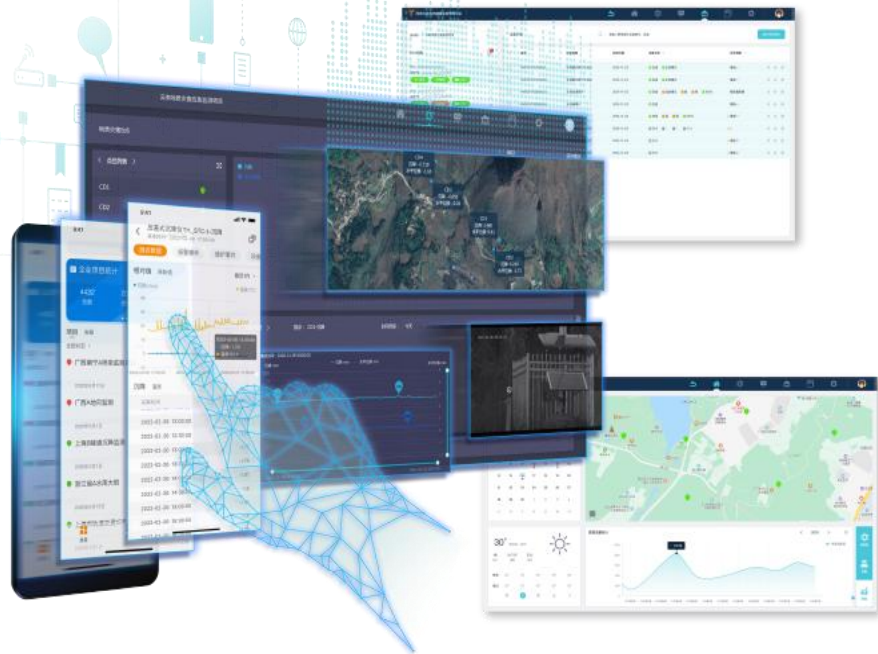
CD1
CD2
9:41
企业项目统计
4432
广西南宁AI项目监测
广西AI项目监测
上海B隧道沉降监测
浙江省AI项目
30°
2022-01-30 15:30:00
2022-01-30 15:30:00
2022-01-30 15:30:00
2022-01-30 15:30:00
2022-01-30 15:30:00
2022-01-30 15:30:00